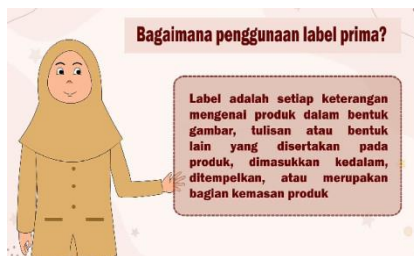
Bagaimana penggunaan label prima?

Label adalah setiap keterangan mengenai produk dalam bentuk gambar, tulisan atau bentuk lain yang disertakan pada produk, dimasukkan kedalam, ditempelkan, atau merupakan bagian kemasan produk